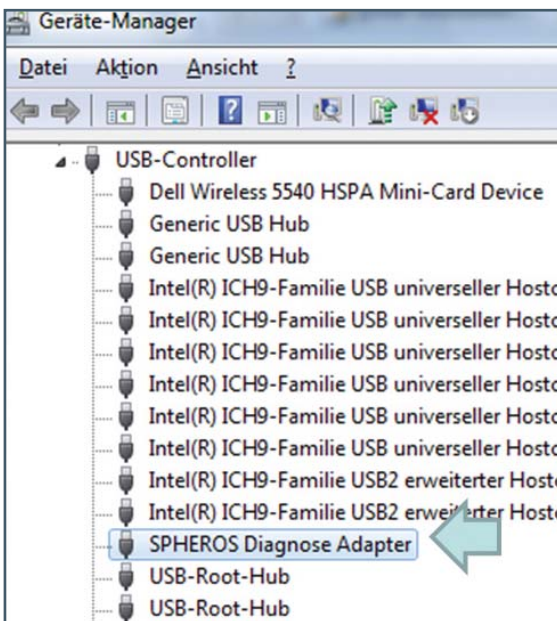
Geräte-Manager

Datei Aktion Ansicht ?

USB-Controller
Dell Wireless 5540 HSPA Mini-Card Device
Generic USB Hub
Generic USB Hub
Intel(R) ICH9-Familie USB universeller Hostc
Intel(R) ICH9-Familie USB universeller Hostc
Intel(R) ICH9-Familie USB universeller Hostc
Intel(R) ICH9-Familie USB universeller Hostc
Intel(R) ICH9-Familie USB universeller Hostc
Intel(R) ICH9-Familie USB universeller Hostc
Intel(R) ICH9-Familie USB2 erweiterter Hostc
Intel(R) ICH9-Familie USB2 erweiterter Hostc
SPHEROS Diagnose Adapter
USB-Root-Hub
USB-Root-Hub